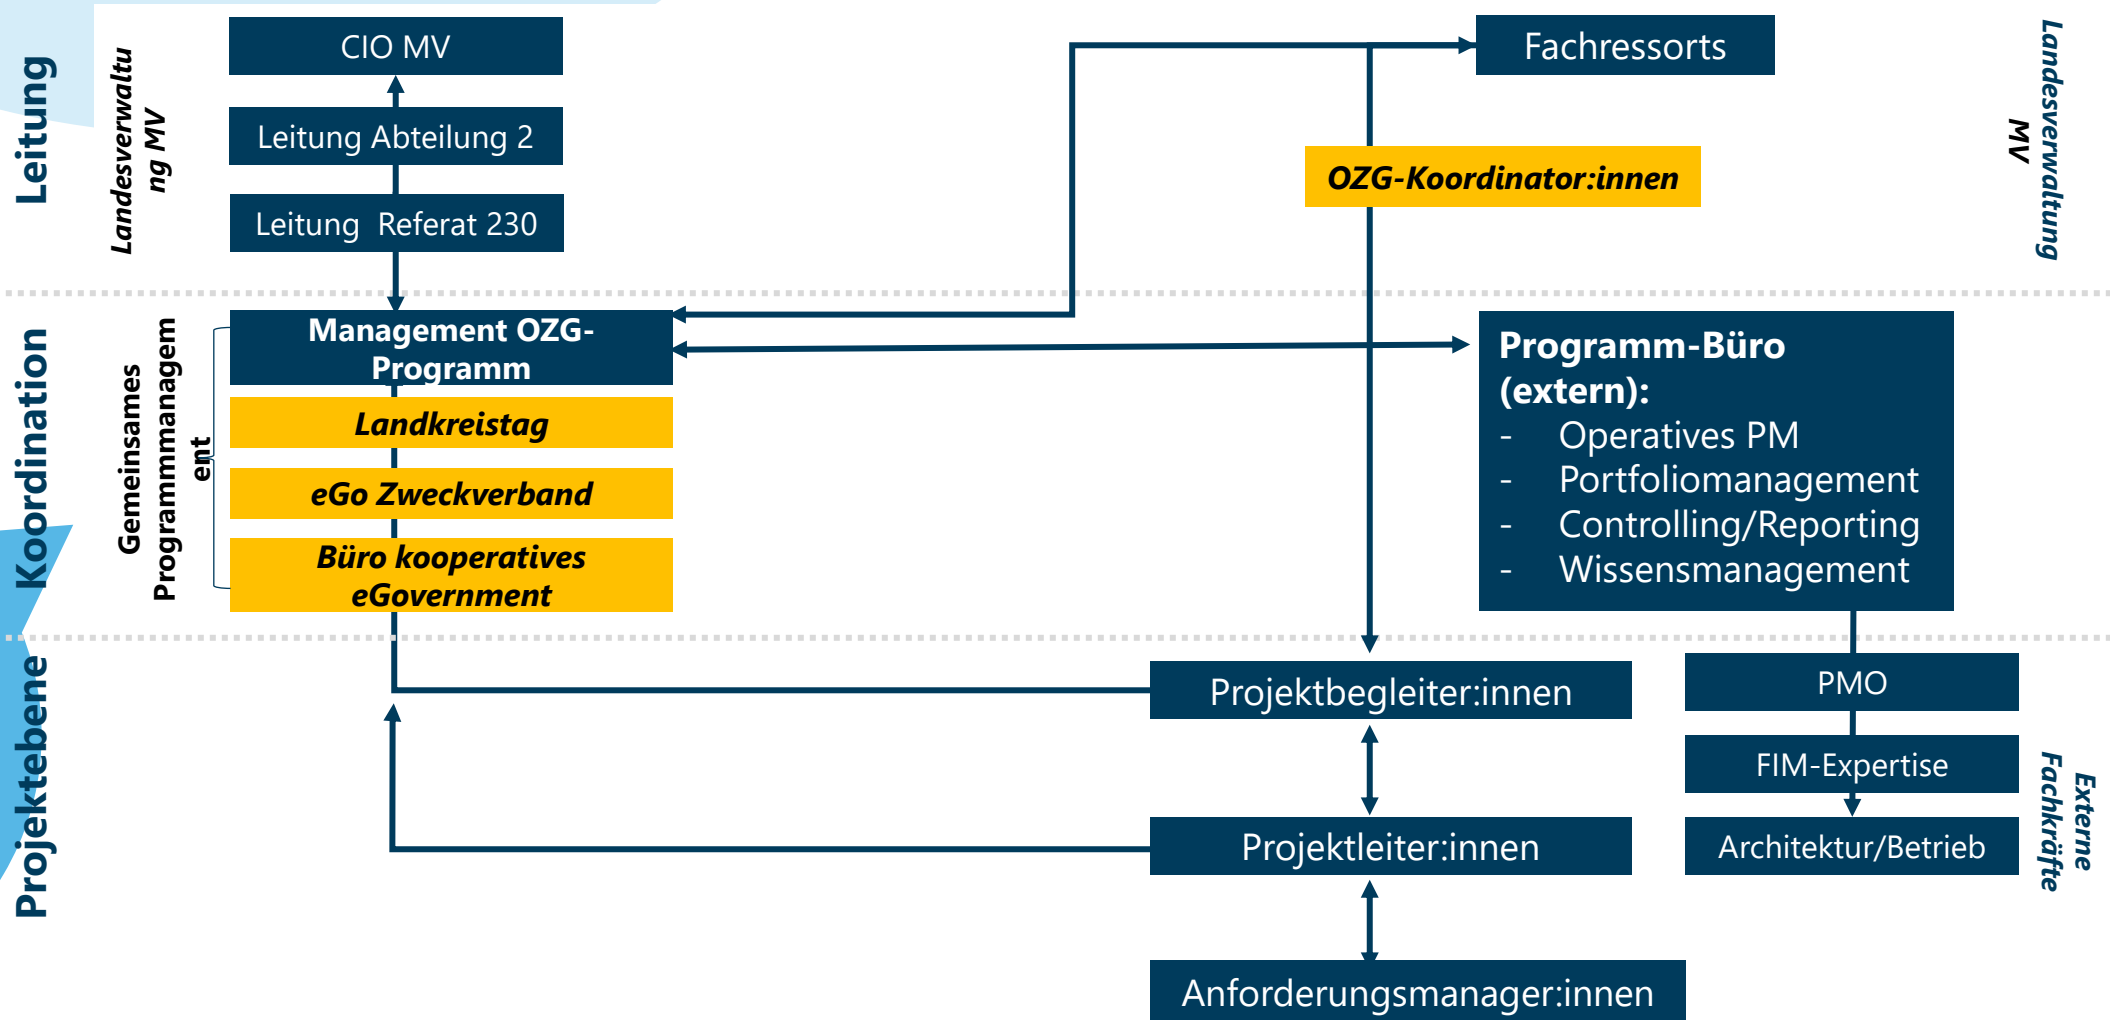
Leitung

Landesverwaltung MV

CIO MV

Leitung Abteilung 2

Leitung Referat 230

Fachressorts

OZG-Koordinator:innen

Landesverwaltung MV

Koordination

Gemeinsames Programmmanagement

Management OZG-Programm

Landkreistag

eGo Zweckverband

Büro kooperatives eGovernment

Programm-Büro (extern):
- Operatives PM
- Portfoliomanagement
- Controlling/Reporting
- Wissensmanagement

Projektebene

Projektbegleiter:innen

PMO

FIM-Expertise

Architektur/Betrieb

Externe Fachkräfte

Projektleiter:innen

Anforderungsmanager:innen